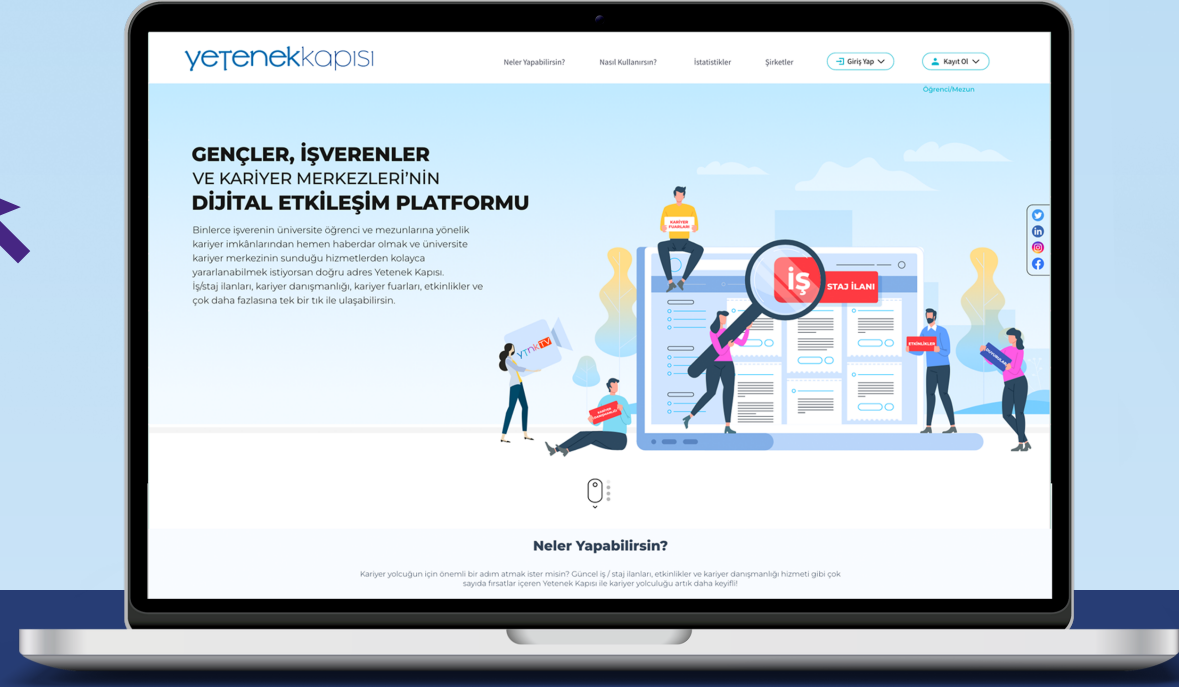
yetenekkapısı

Neler Yapabilirsin? Nasıl Kullanırsın? İstatistikler Şirketler Giriş Yap Kayıt Ol

Öğrenci/Mezun

GENÇLER, İŞVERENLER
VE KARİYER MERKEZLERİ'NİN
DİJİTAL ETKİLEŞİM PLATFORMU

Binlerce işverenin üniversite öğrenci ve mezunlarına yönelik kariyer imkânlarından hemen haberdar olmak ve üniversite kariyer merkezinin sunduğu hizmetlerden kolayca yararlanabilmek istiyorsan doğru adres Yetenek Kapısı. İş/staj ilanları, kariyer danışmanlığı, kariyer fuarları, etkinlikler ve çok daha fazlasına tek bir tık ile ulaşabilirsin.

KARİYER FUARLARI

İŞ

STAJ İLANI

YTNK TV

ETKİNLİKLER

Neler Yapabilirsin?

Kariyer yolcuğun için önemli bir adım atmak ister misin? Güncel iş / staj ilanları, etkinlikler ve kariyer danışmanlığı hizmeti gibi çok sayıda fırsatlar içeren Yetenek Kapısı ile kariyer yolculuğu artık daha keyifli!